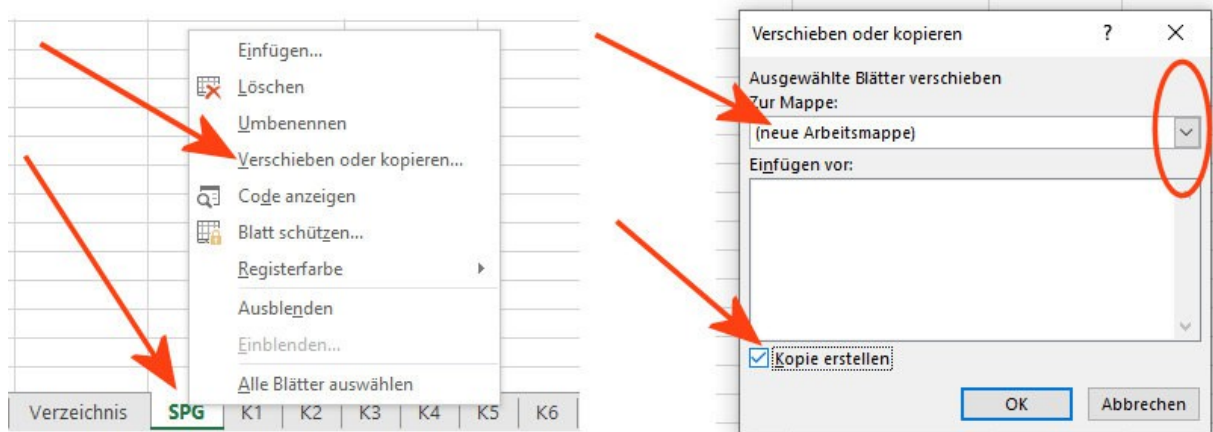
Einfügen...
Löschen
Umbenennen
Verschieben oder kopieren...
Code anzeigen
Blatt schützen...
Registerfarbe
Ausblenden
Einblenden...
Alle Blätter auswählen

Verzeichnis | SPG | K1 | K2 | K3 | K4 | K5 | K6

Verschieben oder kopieren ? ×

Ausgewählte Blätter verschieben
Zur Mappe:
(neue Arbeitsmappe)
Einfügen vor:

Kopie erstellen

OK
Abbrechen